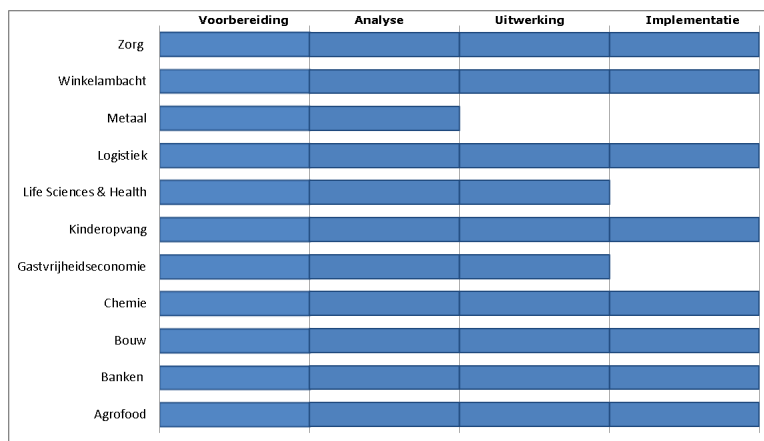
| | Voorbereiding | Analyse | Uitwerking | Implementatie |
|---|---|---|---|---|
| Zorg | | | | |
| Winkelambacht | | | | |
| Metaal | | | | |
| Logistiek | | | | |
| Life Sciences & Health | | | | |
| Kinderopvang | | | | |
| Gastvrijheidseconomie | | | | |
| Chemie | | | | |
| Bouw | | | | |
| Banken | | | | |
| Agrofood | | | | |